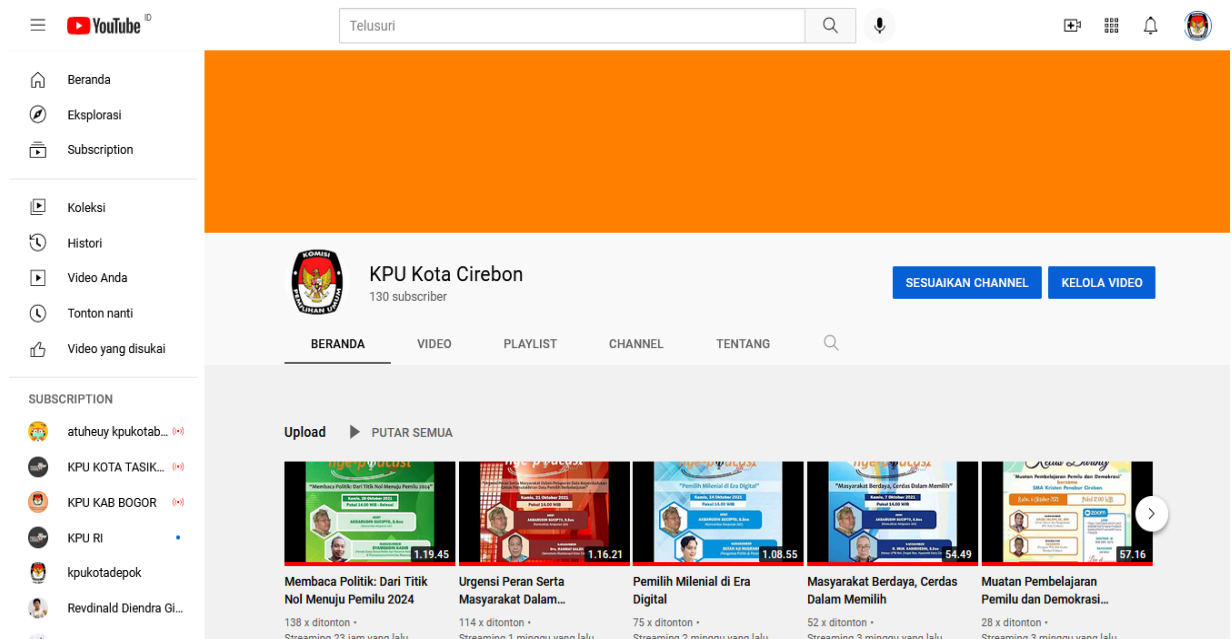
YouTube ID

Telusuri

Beranda
Eksplorasi
Subscription

Koleksi
Histori
Video Anda
Tonton nanti
Video yang disukai

SUBSCRIPTION
atuheuy kpukotab...
KPU KOTA TASIK...
KPU KAB BOGOR
KPU RI
kpukotadepok
Revdinald Diendra Gi...

KOMISI PEMILIHAN UMUM

KPU Kota Cirebon
130 subscriber

SESUAIKAN CHANNEL
KELOLA VIDEO

BERANDA
VIDEO
PLAYLIST
CHANNEL
TENTANG

Upload
PUTAR SEMUA

1.19.45
Membaca Politik: Dari Titik Nol Menuju Pemilu 2024
138 x ditonton

1.16.21
Urgensi Peran Serta Masyarakat Dalam...
114 x ditonton

"Pemilih Milenial di Era Digital"
1.08.55
Pemilih Milenial di Era Digital
75 x ditonton

"Masyarakat Berdaya, Cerdas Dalam Memilih"
54.49
Masyarakat Berdaya, Cerdas Dalam Memilih
52 x ditonton

"Muatan Pembelajaran Pemilu dan Demokrasi"
57.16
Muatan Pembelajaran Pemilu dan Demokrasi...
28 x ditonton